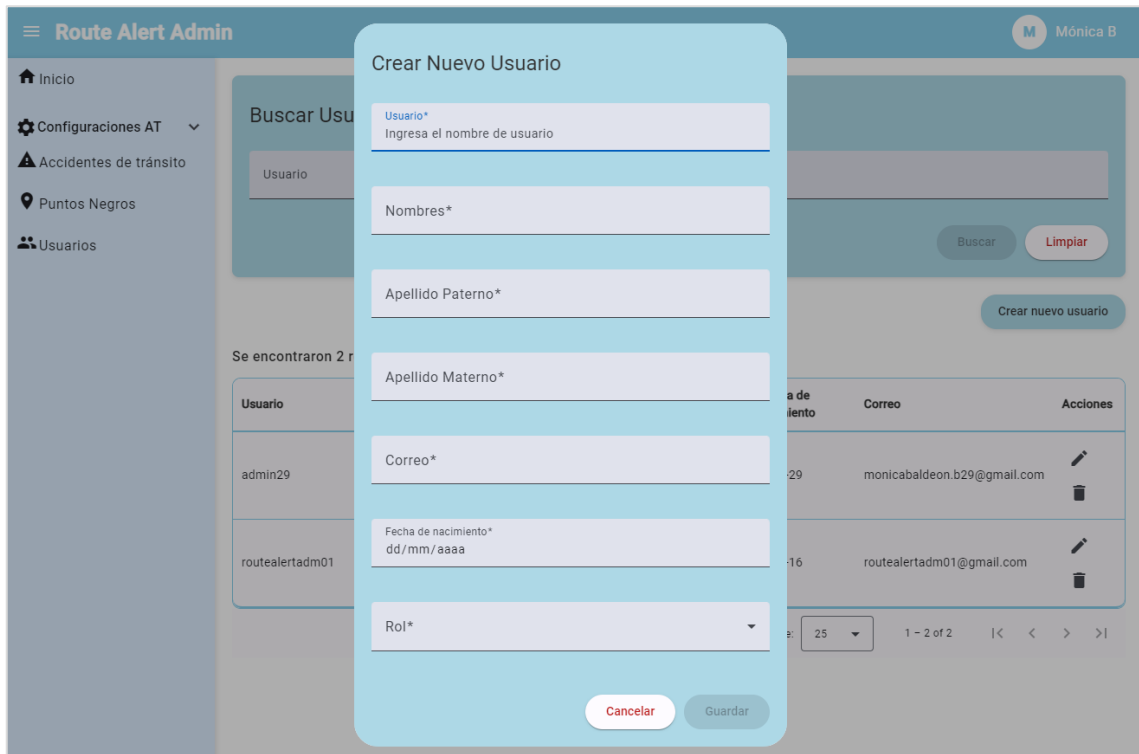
Route Alert Admin

M Mónica B

Inicio

Configuraciones AT

Accidentes de tránsito

Puntos Negros

Usuarios

Buscar Usu

Usuario

Buscar Limpiar

Crear nuevo usuario

Se encontraron 2 r

| Usuario | | a de iento | Correo | Acciones |
|---|---|---|---|---|
| admin29 | | -29 | monicabaldeon.b29@gmail.com | |
| routealertadm01 | | -16 | routealertadm01@gmail.com | |

e: 25 1 – 2 of 2

Crear Nuevo Usuario

Usuario*
Ingresa el nombre de usuario

Nombres*

Apellido Paterno*

Apellido Materno*

Correo*

Fecha de nacimiento*
dd/mm/aaaa

Rol*

Cancelar Guardar